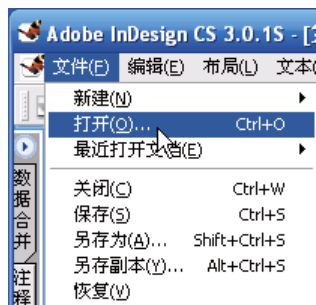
Adobe InDesign CS 3.0.1S - [
文件(F) 编辑(E) 布局(L) 文本(
新建(N)
打开(O)... Ctrl+O
最近打开文档(E)
关闭(C) Ctrl+W
保存(S) Ctrl+S
另存为(A)... Shift+Ctrl+S
另存副本(Y)... Alt+Ctrl+S
恢复(V)
数据合并
注释